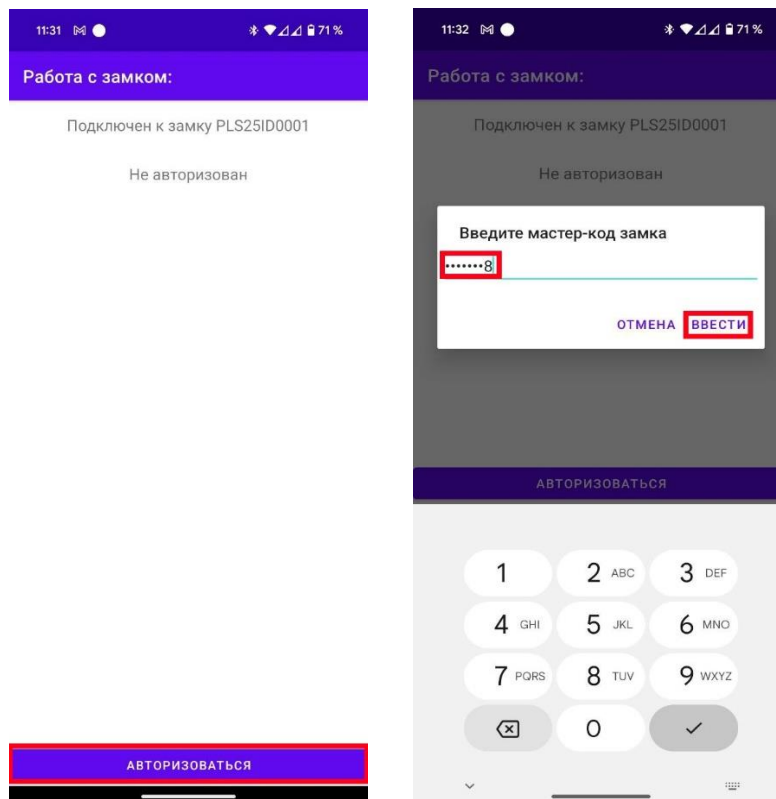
11:31 71 %

Работа с замком:

Подключен к замку PLS25ID0001

Не авторизован

АВТОРИЗОВАТЬСЯ

11:32 71 %

Работа с замком:

Подключен к замку PLS25ID0001

Не авторизован

Введите мастер-код замка

•••••••8

ОТМЕНА ВВЕСТИ

АВТОРИЗОВАТЬСЯ

1
2 ABC
3 DEF
4 GHI
5 JKL
6 MNO
7 PQRS
8 TUV
9 WXYZ
0